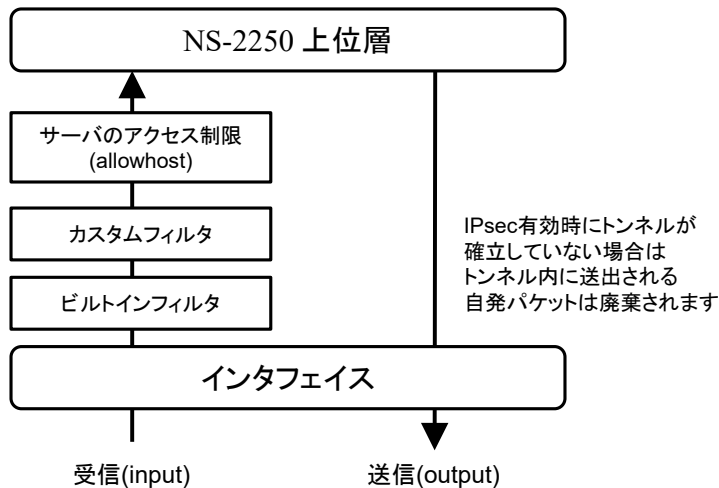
NS-2250 上位層

サーバのアクセス制限
(allowhost)

カスタムフィルタ

ビルトインフィルタ

IPsec有効時にトンネルが
確立していない場合は
トンネル内に送出される
自発パケットは廃棄されます

インタフェイス

受信(input)

送信(output)